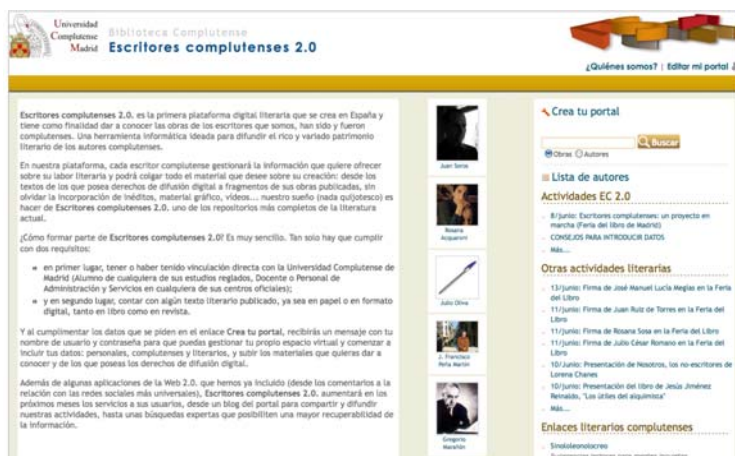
Universidad Complutense Madrid
Biblioteca Complutense
Escritores complutenses 2.0

¿Quiénes somos? | Editar mi portal |

Escritores complutenses 2.0. es la primera plataforma digital literaria que se crea en España y tiene como finalidad dar a conocer las obras de los escritores que somos, han sido y fueron complutenses. Una herramienta informática ideada para difundir el rico y variado patrimonio literario de los autores complutenses.

En nuestra plataforma, cada escritor complutense gestionará la información que quiere ofrecer sobre su labor literaria y podrá colgar todo el material que desee sobre su creación: desde los textos de los que posea derechos de difusión digital a fragmentos de sus obras publicadas, sin olvidar la incorporación de inéditos, material gráfico, vídeos... nuestro sueño (nada quijotesco) es hacer de Escritores complutenses 2.0. uno de los repositorios más completos de la literatura actual.

¿Cómo formar parte de Escritores complutenses 2.0? Es muy sencillo. Tan solo hay que cumplir con dos requisitos:

- en primer lugar, tener o haber tenido vinculación directa con la Universidad Complutense de Madrid (Alumno de cualquiera de sus estudios reglados, Docente o Personal de Administración y Servicios en cualquiera de sus centros oficiales);
- y en segundo lugar, contar con algún texto literario publicado, ya sea en papel o en formato digital, tanto en libro como en revista.

Y al cumplimentar los datos que se piden en el enlace Crea tu portal, recibirás un mensaje con tu nombre de usuario y contraseña para que puedas gestionar tu propio espacio virtual y comenzar a incluir tus datos: personales, complutenses y literarios, y subir los materiales que quieras dar a conocer y de los que poseas los derechos de difusión digital.

Además de algunas aplicaciones de la Web 2.0. que hemos ya incluido (desde los comentarios a la relación con las redes sociales más universales), Escritores complutenses 2.0. aumentará en los próximos meses los servicios a sus usuarios, desde un blog del portal para compartir y difundir nuestras actividades, hasta unas búsquedas expertas que posibiliten una mayor recuperabilidad de la información.

Juan Soria

Rosario Acquaroni

Julio Oliva

J. Francisco Peña Martín

Gregorio Marañón

Crea tu portal

Buscar

Obras Autores

Lista de autores

Actividades EC 2.0

8/junio: Escritores complutenses: un proyecto en marcha (Feria del libro de Madrid)

CONSEJOS PARA INTRODUCIR DATOS

Más...

Otras actividades literarias

13/junio: Firma de José Manuel Lucía Megías en la Feria del Libro

11/junio: Firma de Juan Ruiz de Torres en la Feria del Libro

11/junio: Firma de Rosana Sosa en la Feria del Libro

11/junio: Firma de Julio César Romano en la Feria del Libro

10/junio: Presentación de Nosotros, los no-escritores de Lorena Chanes

10/junio: Presentación del libro de Jesús Jiménez Reinaldo, "Los útiles del alquimista"

Más...

Enlaces literarios complutenses

Sinololeonolocreo

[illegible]